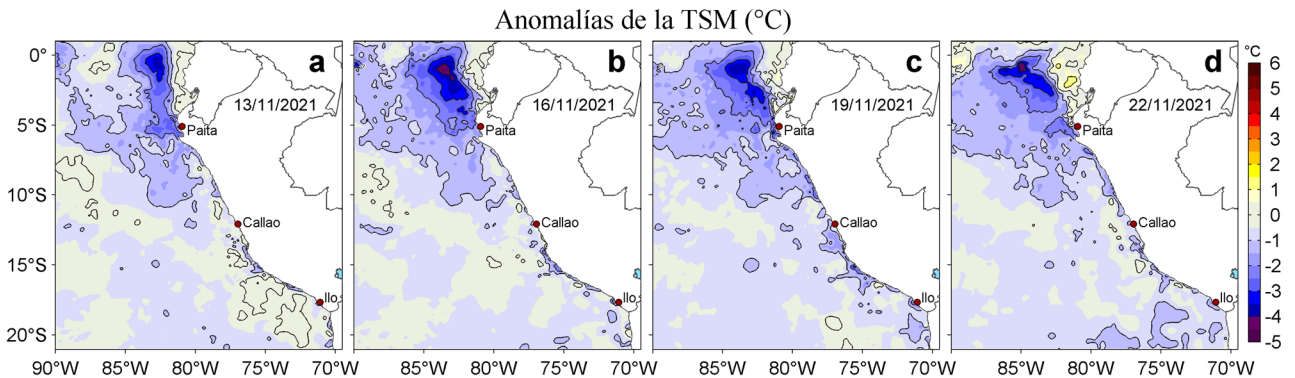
Anomalías de la TSM (°C)

0°
5°S
10°S
15°S
20°S

a
13/11/2021
Paita
Callao
Ilo
90°W 85°W 80°W 75°W 70°W

b
16/11/2021
Paita
Callao
Ilo
85°W 80°W 75°W 70°W

c
19/11/2021
Paita
Callao
Ilo
85°W 80°W 75°W 70°W

d
22/11/2021
Paita
Callao
Ilo
85°W 80°W 75°W 70°W

°C
6
5
4
3
2
1
0
-1
-2
-3
-4
-5